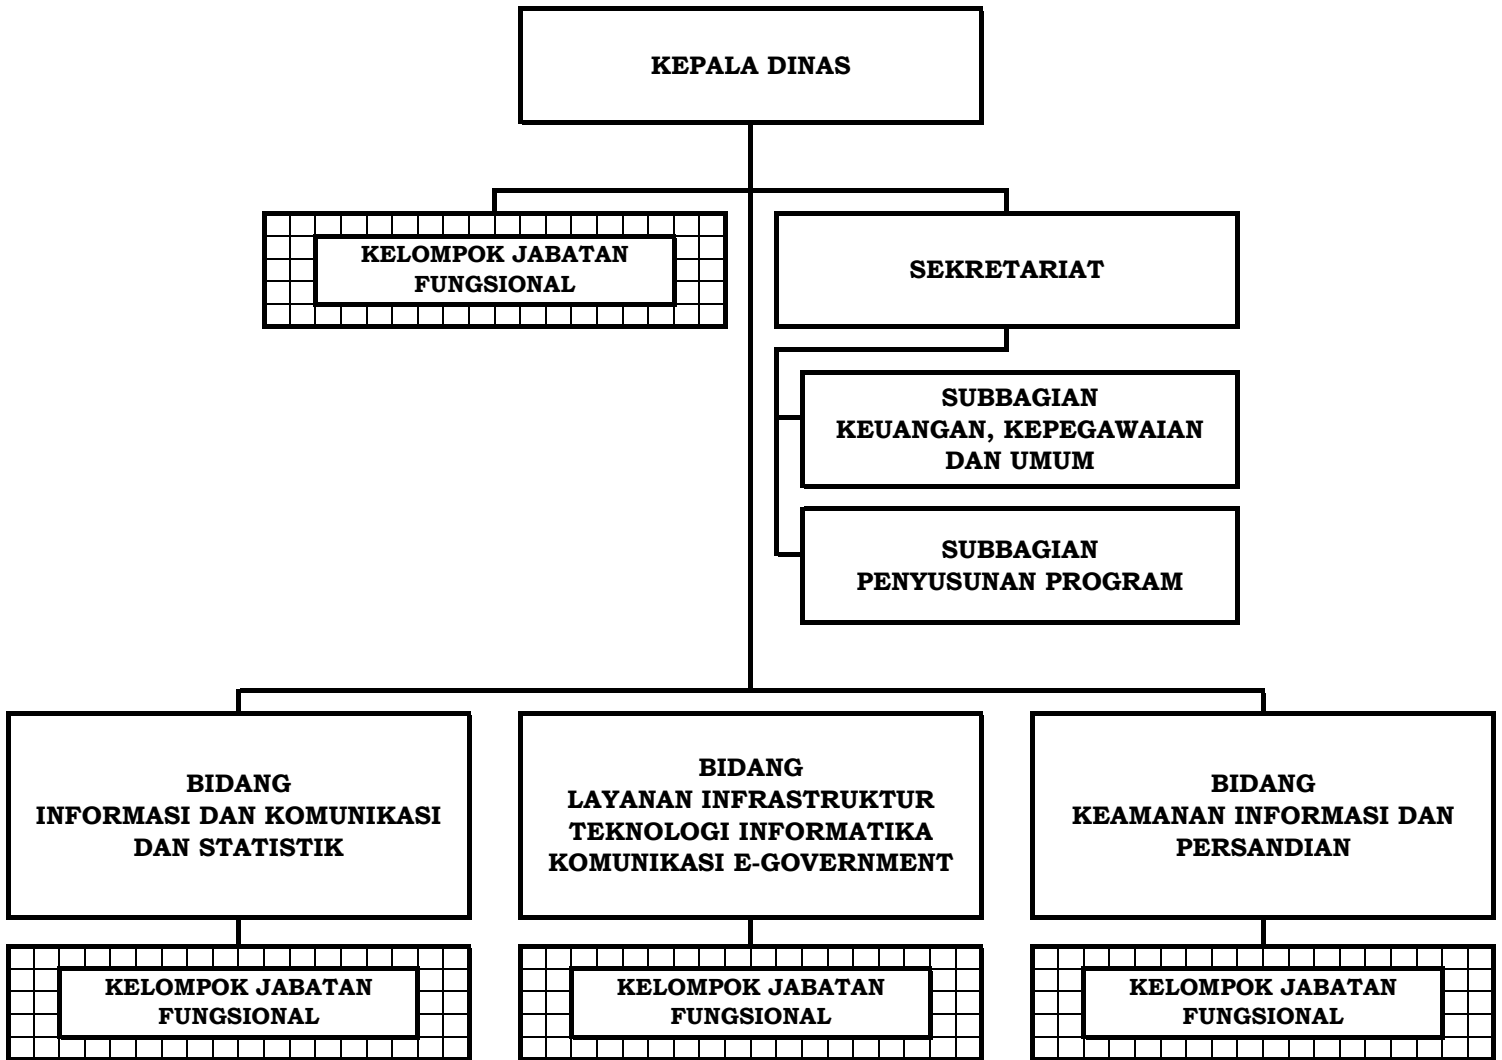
KEPALA DINAS

KELOMPOK JABATAN FUNGSIONAL

SEKRETARIAT

SUBBAGIAN KEUANGAN, KEPEGAWAIAN DAN UMUM

SUBBAGIAN PENYUSUNAN PROGRAM

BIDANG INFORMASI DAN KOMUNIKASI DAN STATISTIK

BIDANG LAYANAN INFRASTRUKTUR TEKNOLOGI INFORMATIKA KOMUNIKASI E-GOVERNMENT

BIDANG KEAMANAN INFORMASI DAN PERSANDIAN

KELOMPOK JABATAN FUNGSIONAL

KELOMPOK JABATAN FUNGSIONAL

KELOMPOK JABATAN FUNGSIONAL